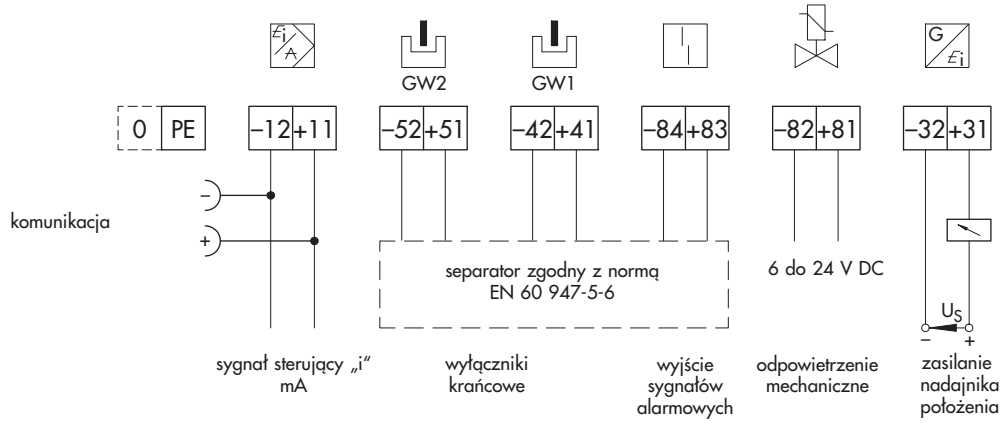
$\frac{I_i}{A}$

GW2

GW1

$\frac{G}{I_i}$

0 PE

–12 +11

–52 +51

–42 +41

–84 +83

–82 +81

–32 +31

–

+

komunikacja

separator zgodny z normą EN 60 947-5-6

6 do 24 V DC

$U_S$

–

+

sygnał sterujący „i" mA

wyłączniki krańcowe

wyjście sygnałów alarmowych

odpowietrzenie mechaniczne

zasilanie nadajnika położenia